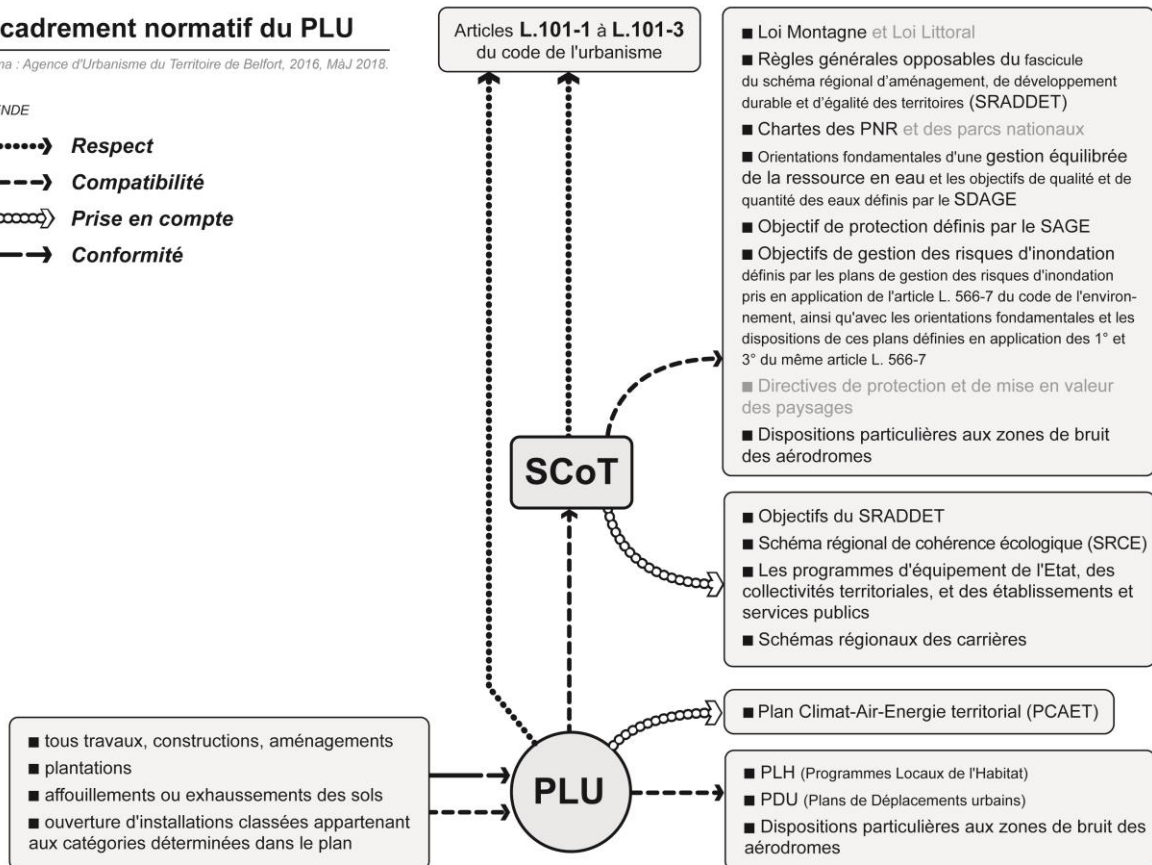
cadrement normatif du PLU

na : Agence d'Urbanisme du Territoire de Belfort, 2016, MàJ 2018.

NDE

Respect

Compatibilité

Prise en compte

Conformité

Articles L.101-1 à L.101-3 du code de l'urbanisme

■ Loi Montagne et Loi Littoral

■ Règles générales opposables du fascicule du schéma régional d'aménagement, de développement durable et d'égalité des territoires (SRADDET)

■ Chartes des PNR et des parcs nationaux

■ Orientations fondamentales d'une gestion équilibrée de la ressource en eau et les objectifs de qualité et de quantité des eaux définis par le SDAGE

■ Objectif de protection définis par le SAGE

■ Objectifs de gestion des risques d'inondation définis par les plans de gestion des risques d'inondation pris en application de l'article L. 566-7 du code de l'environnement, ainsi qu'avec les orientations fondamentales et les dispositions de ces plans définies en application des 1° et 3° du même article L. 566-7

■ Directives de protection et de mise en valeur des paysages

■ Dispositions particulières aux zones de bruit des aérodromes

SCoT

■ Objectifs du SRADDET

■ Schéma régional de cohérence écologique (SRCE)

■ Les programmes d'équipement de l'Etat, des collectivités territoriales, et des établissements et services publics

■ Schémas régionaux des carrières

■ Plan Climat-Air-Energie territorial (PCAET)

■ tous travaux, constructions, aménagements

■ plantations

■ affouillements ou exhaussements des sols

■ ouverture d'installations classées appartenant aux catégories déterminées dans le plan

PLU

■ PLH (Programmes Locaux de l'Habitat)

■ PDU (Plans de Déplacements urbains)

■ Dispositions particulières aux zones de bruit des aérodromes